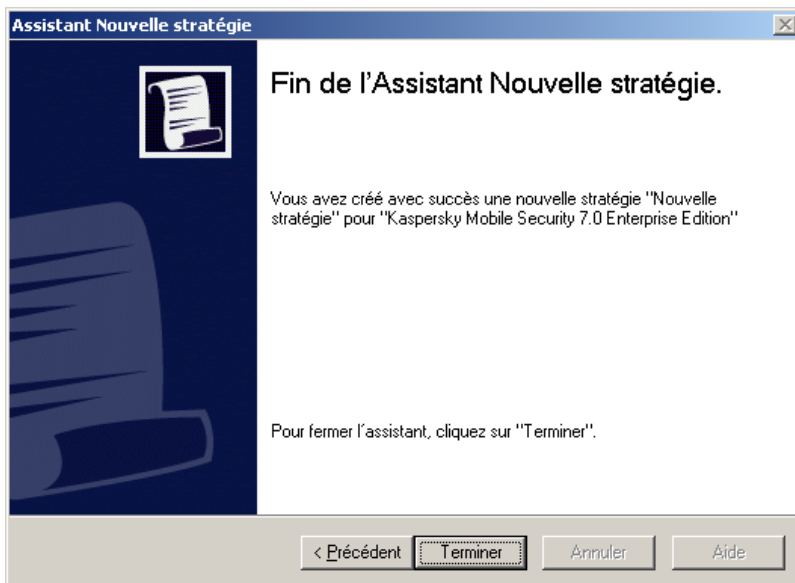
Assistant Nouvelle stratégie

Fin de l'Assistant Nouvelle stratégie.

Vous avez créé avec succès une nouvelle stratégie "Nouvelle stratégie" pour "Kaspersky Mobile Security 7.0 Enterprise Edition"

Pour fermer l'assistant, cliquez sur "Terminer".

< Précédent | Terminer | Annuler | Aide